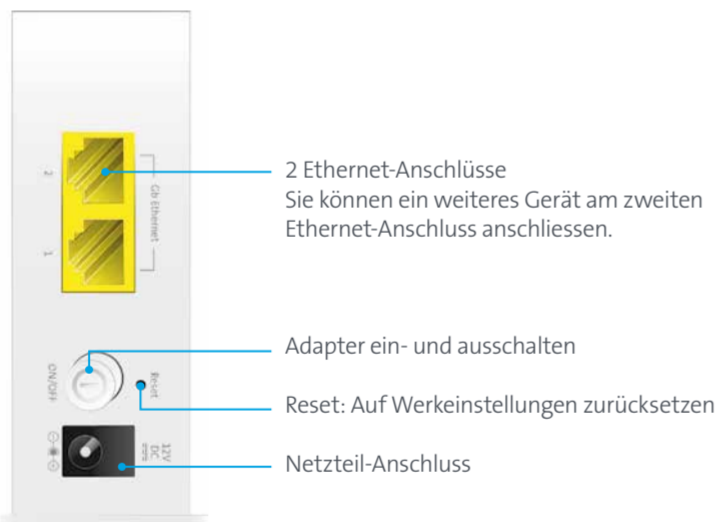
2
1
Gb Ethernet
ON/OFF
Reset
12V
DC

2 Ethernet-Anschlüsse
Sie können ein weiteres Gerät am zweiten Ethernet-Anschluss anschliessen.

Adapter ein- und ausschalten

Reset: Auf Werkeinstellungen zurücksetzen

Netzteil-Anschluss